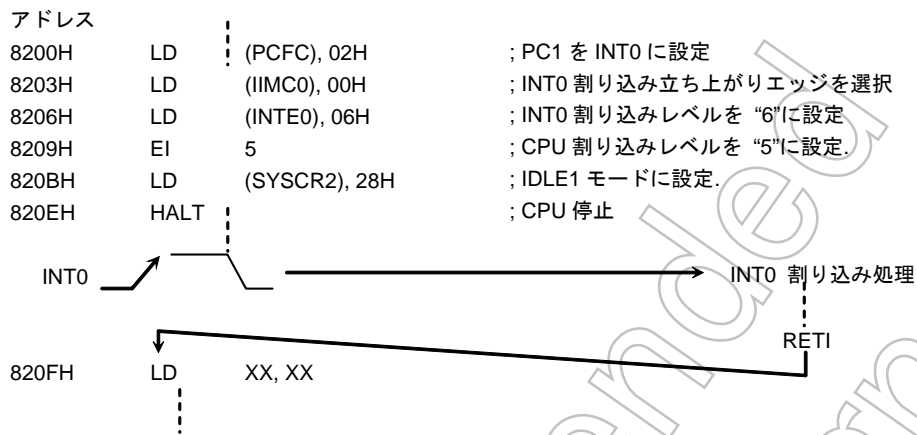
アドレス

| | | | |
|---|---|---|---|
| 8200H | LD | (PCFC), 02H | ; PC1 を INT0 に設定 |
| 8203H | LD | (IIMC0), 00H | ; INT0 割り込み立ち上がりエッジを選択 |
| 8206H | LD | (INTE0), 06H | ; INT0 割り込みレベルを “6”に設定 |
| 8209H | EI | 5 | ; CPU 割り込みレベルを “5”に設定. |
| 820BH | LD | (SYSCR2), 28H | ; IDLE1 モードに設定. |
| 820EH | HALT | | ; CPU 停止 |

INT0

INT0 割り込み処理

RETI

820FH LD XX, XX